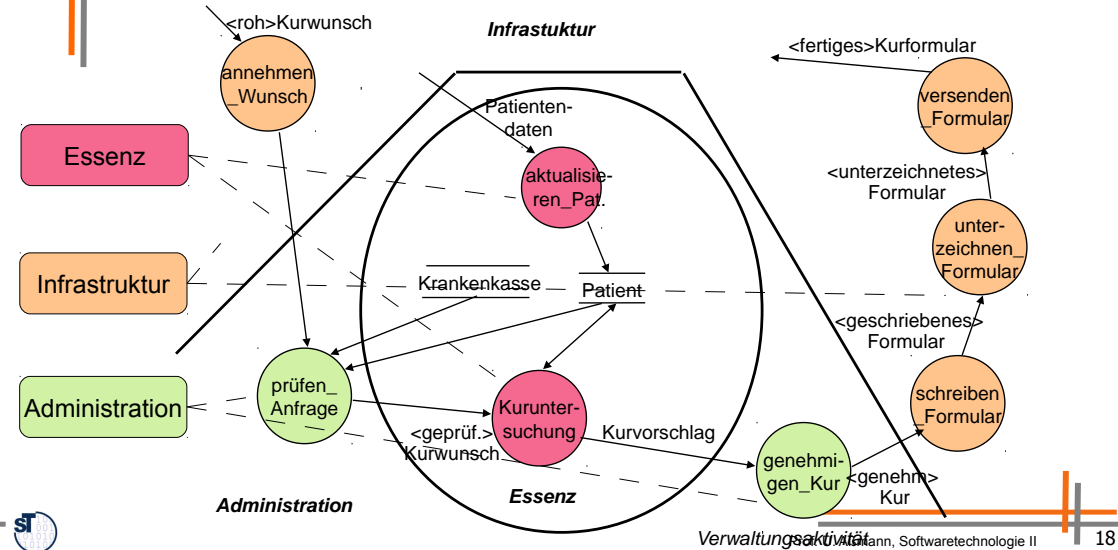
<roh>Kurwunsch

Infrastuktur

<fertiges>Kurformular

annehmen_Wunsch

Patienten-daten

versenden_Formular

Essenz

aktualisieren_Pat.

<unterzeichnetes> Formular

unter-zeichnen_Formular

Infrastruktur

Krankenkasse

Patient

<geschriebenes> Formular

Administration

prüfen_Anfrage

Kurunter-suchung

schreiben_Formular

<geprüf.> Kurwunsch

Kurvorschlag

genehmi-gen_Kur

<genehm> Kur

Administration

Essenz

Verwaltungsaktivität

Prof. U. Aßmann, Softwaretechnologie II

18